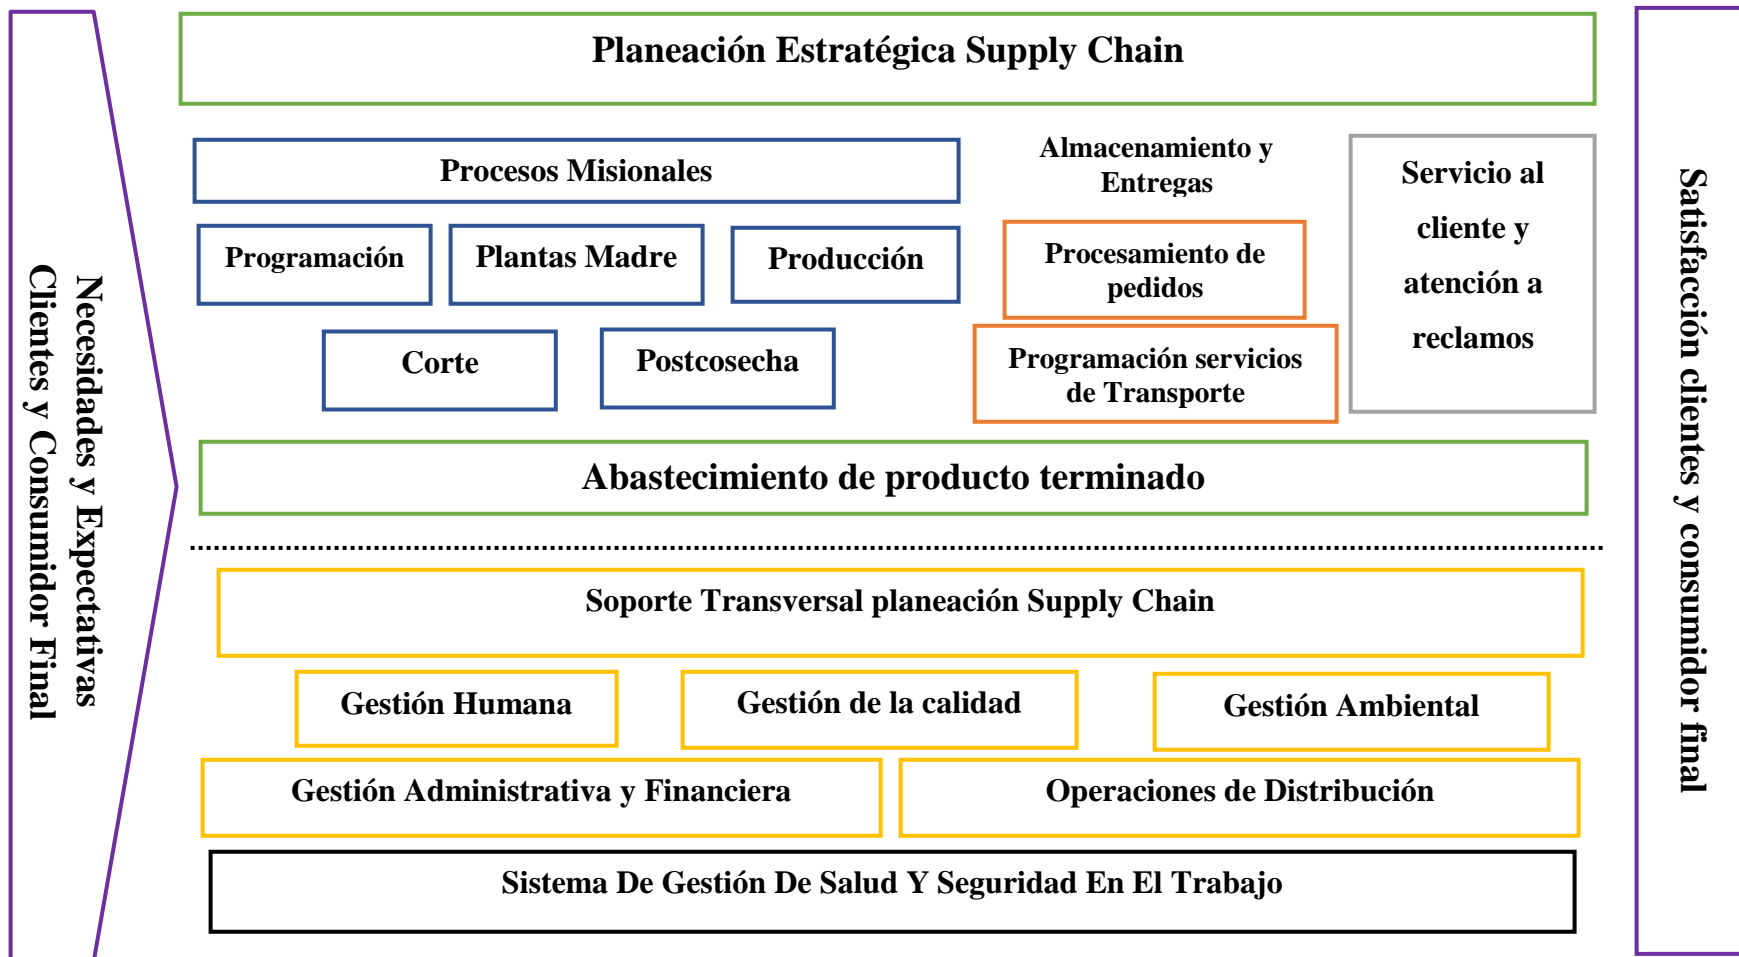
Necesidades y Expectativas Clientes y Consumidor Final

Planeación Estratégica Supply Chain

Procesos Misionales

Programación

Plantas Madre

Producción

Corte

Postcosecha

Almacenamiento y Entregas

Procesamiento de pedidos

Programación servicios de Transporte

Servicio al cliente y atención a reclamos

Abastecimiento de producto terminado

Soporte Transversal planeación Supply Chain

Gestión Humana

Gestión de la calidad

Gestión Ambiental

Gestión Administrativa y Financiera

Operaciones de Distribución

Sistema De Gestión De Salud Y Seguridad En El Trabajo

Satisfacción clientes y consumidor final